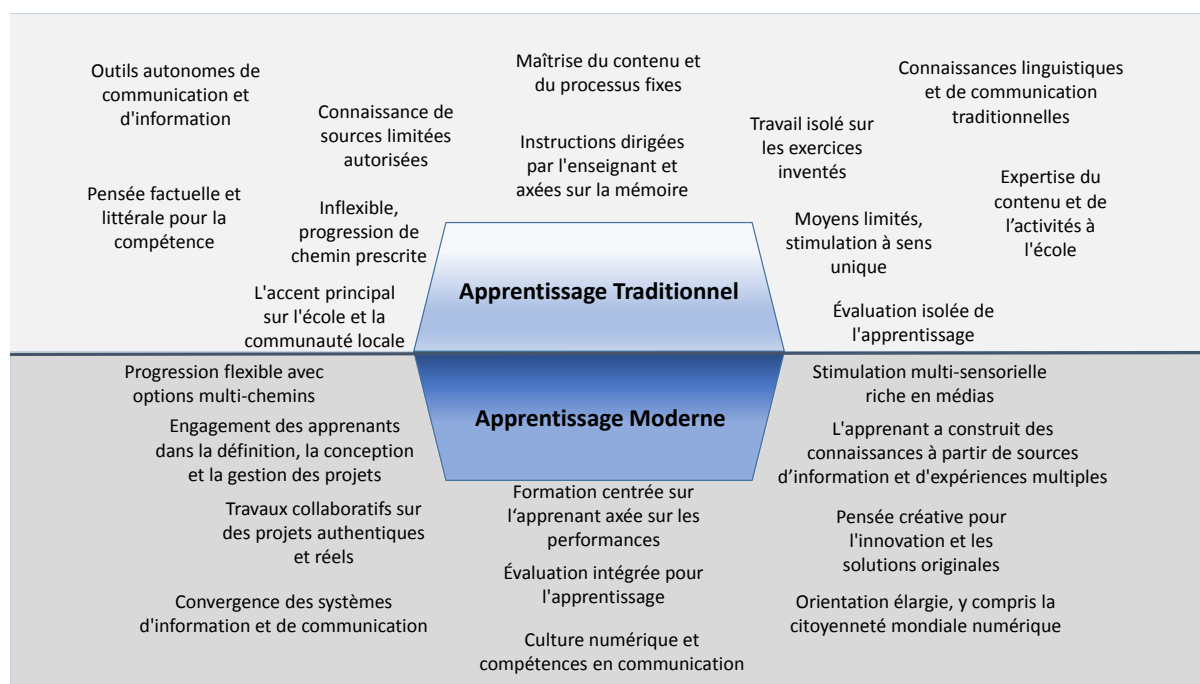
Outils autonomes de communication et d'information

Maîtrise du contenu et du processus fixes

Connaissances linguistiques et de communication traditionnelles

Connaissance de sources limitées autorisées

Instructions dirigées par l'enseignant et axées sur la mémoire

Travail isolé sur les exercices inventés

Pensée factuelle et littérale pour la compétence

Expertise du contenu et de l'activités à l'école

Inflexible, progression de chemin prescrite

Moyens limités, stimulation à sens unique

L'accent principal sur l'école et la communauté locale

Apprentissage Traditionnel

Évaluation isolée de l'apprentissage

Progression flexible avec options multi-chemins

Stimulation multi-sensorielle riche en médias

Engagement des apprenants dans la définition, la conception et la gestion des projets

Apprentissage Moderne

L'apprenant a construit des connaissances à partir de sources d'information et d'expériences multiples

Travaux collaboratifs sur des projets authentiques et réels

Formation centrée sur l'apprenant axée sur les performances

Pensée créative pour l'innovation et les solutions originales

Évaluation intégrée pour l'apprentissage

Convergence des systèmes d'information et de communication

Orientation élargie, y compris la citoyenneté mondiale numérique

Culture numérique et compétences en communication